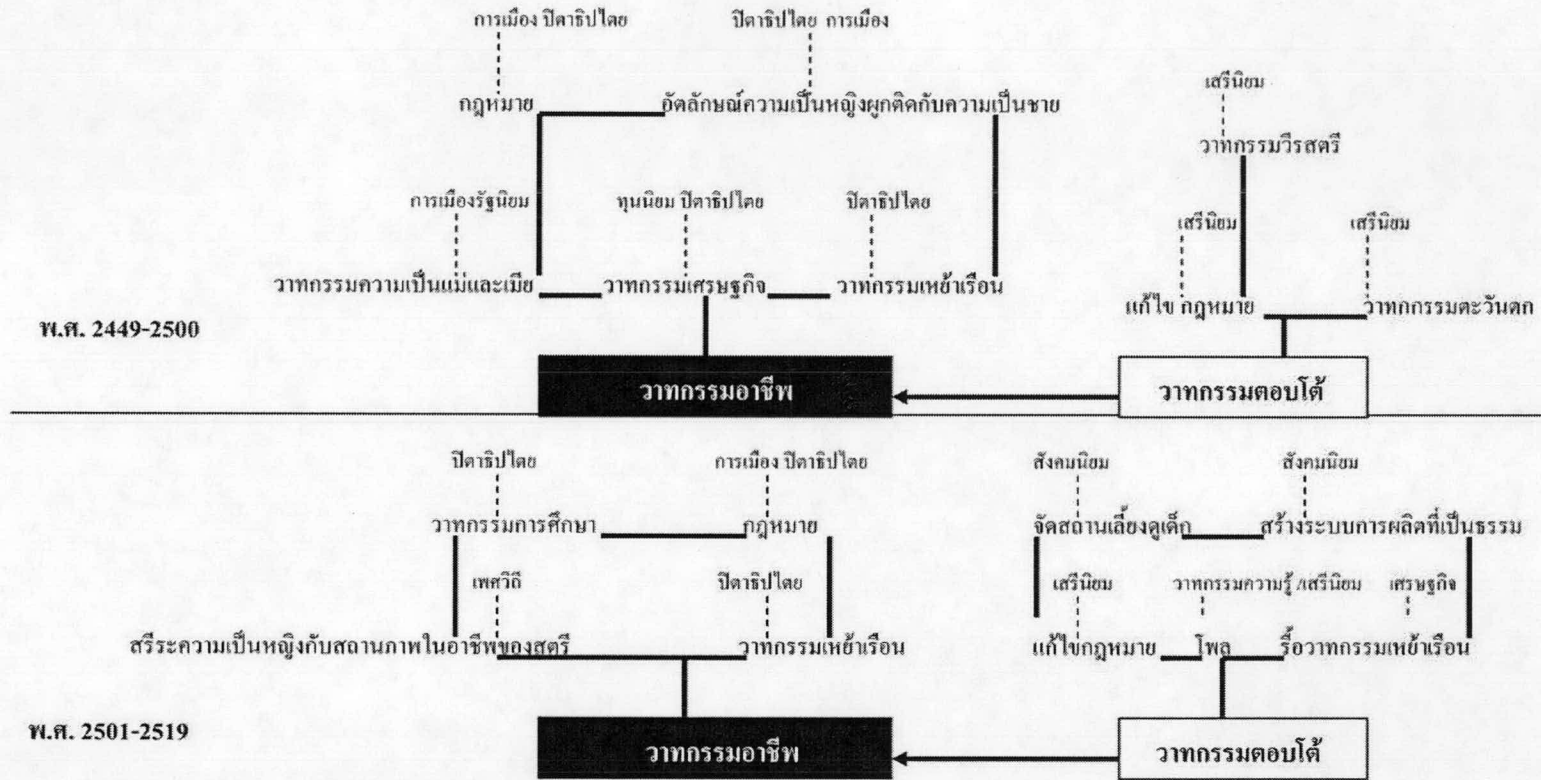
การเมือง ปิตาธิปไตย

ปิตาธิปไตย การเมือง

กฎหมาย

อัตลักษณ์ความเป็นหญิงผูกติดกับความเป็นชาย

เสรีนิยม

วาทกรรมวีรสตรี

การเมืองรัฐนิยม

ทุนนิยม ปิตาธิปไตย

ปิตาธิปไตย

เสรีนิยม

เสรีนิยม

วาทกรรมความเป็นแม่และเมีย

วาทกรรมเศรษฐกิจ

วาทกรรมเหย้าเรือน

แก้ไข กฎหมาย

วาทกรรมตะวันตก

พ.ศ. 2449-2500

วาทกรรมอาชีพ

วาทกรรมตอบโต้

ปิตาธิปไตย

การเมือง ปิตาธิปไตย

สังคมนิยม

สังคมนิยม

วาทกรรมการศึกษา

กฎหมาย

จัดสถานเลี้ยงดูเด็ก

สร้างระบบการผลิตที่เป็นธรรม

เพศวิถี

ปิตาธิปไตย

เสรีนิยม

วาทกรรมความรู้ /เสรีนิยม

เศรษฐกิจ

สรีระความเป็นหญิงกับสถานภาพในอาชีพของสตรี

วาทกรรมเหย้าเรือน

แก้ไขกฎหมาย

โพล

รื้อวาทกรรมเหย้าเรือน

พ.ศ. 2501-2519

วาทกรรมอาชีพ

วาทกรรมตอบโต้